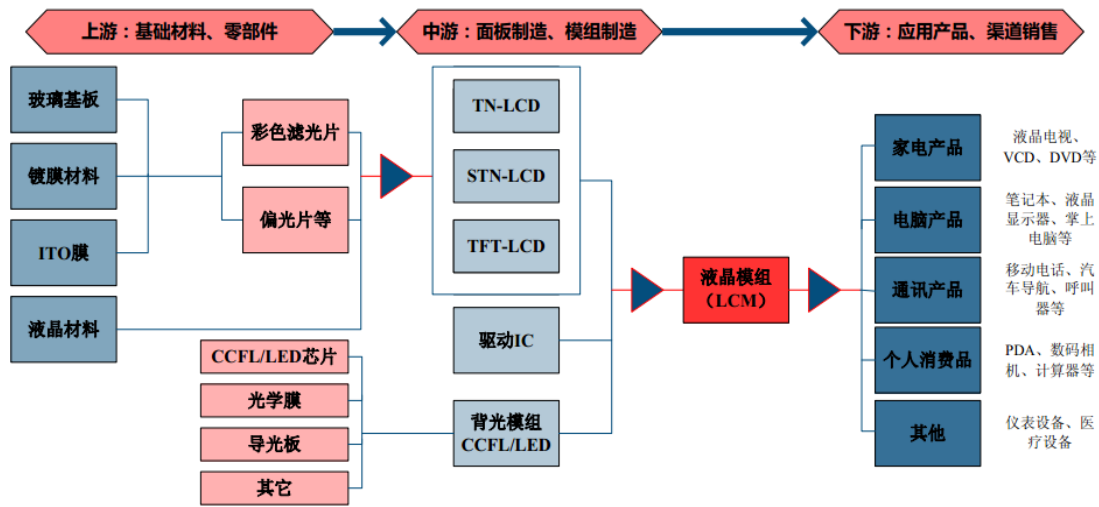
上游：基础材料、零部件

中游：面板制造、模组制造

下游：应用产品、渠道销售

玻璃基板

镀膜材料

ITO膜

液晶材料

彩色滤光片

偏光片等

TN-LCD

STN-LCD

TFT-LCD

驱动IC

CCFL/LED芯片

光学膜

导光板

其它

背光模组 CCFL/LED

液晶模组（LCM）

家电产品

液晶电视、VCD、DVD等

电脑产品

笔记本、液晶显示器、掌上电脑等

通讯产品

移动电话、汽车导航、呼叫器等

个人消费品

PDA、数码相机、计算器等

其他

仪表设备、医疗设备